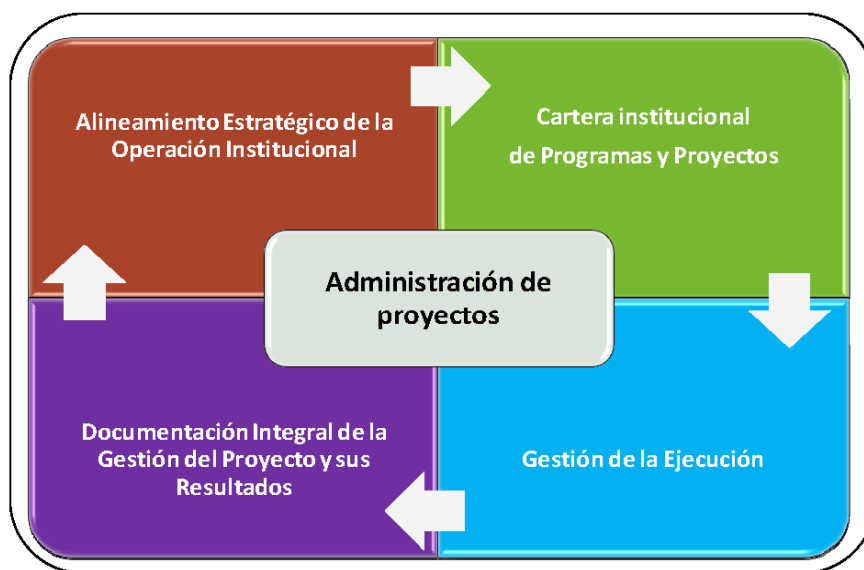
Alineamiento Estratégico de la Operación Institucional

Cartera institucional de Programas y Proyectos

Administración de proyectos

Documentación Integral de la Gestión del Proyecto y sus Resultados

Gestión de la Ejecución